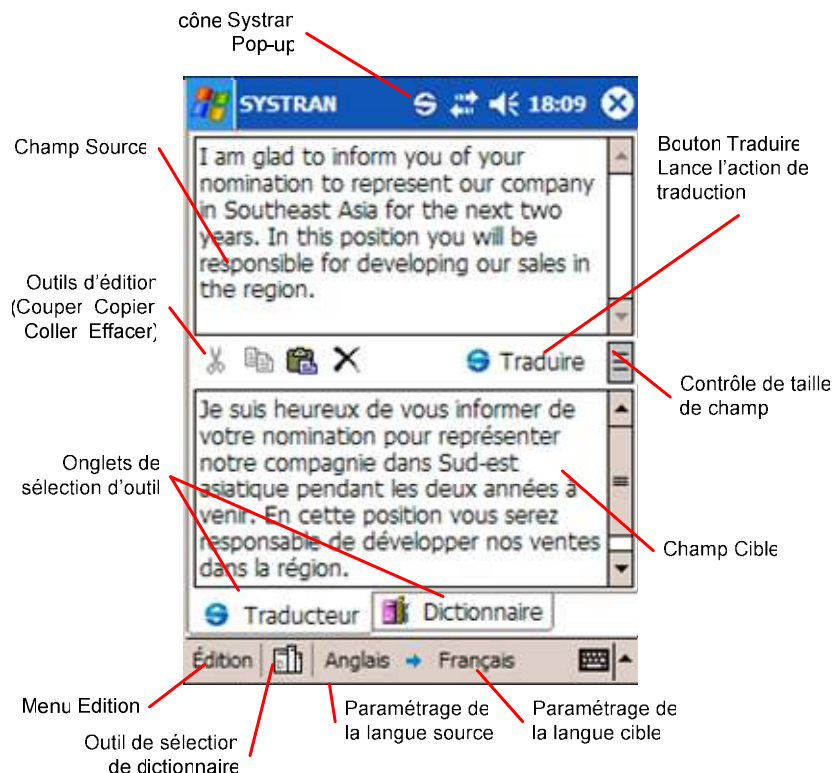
cône Systran Pop-up

SYSTRAN 18:09

Champ Source

I am glad to inform you of your nomination to represent our company in Southeast Asia for the next two years. In this position you will be responsible for developing our sales in the region.

Bouton Traduire Lance l'action de traduction

Outils d'édition (Couper Copier Coller Effacer)

Traduire

Contrôle de taille de champ

Je suis heureux de vous informer de votre nomination pour représenter notre compagnie dans Sud-est asiatique pendant les deux années à venir. En cette position vous serez responsable de développer nos ventes dans la région.

Onglets de sélection d'outil

Champ Cible

Traducteur Dictionnaire

Édition Anglais Français

Menu Edition

Outil de sélection de dictionnaire

Paramétrage de la langue source

Paramétrage de la langue cible